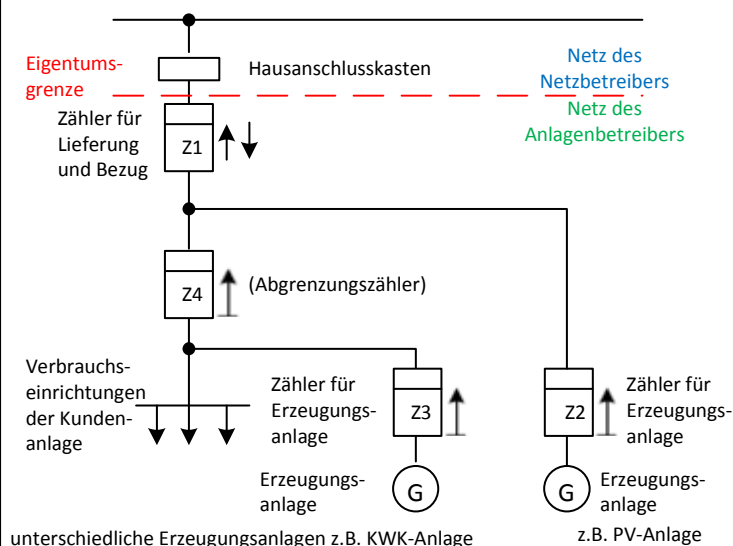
Eigentumsgrenze

Hausanschlusskasten

Netz des Netzbetreibers

Netz des Anlagenbetreibers

Zähler für Lieferung und Bezug

Z1

Z4

(Abgrenzungszähler)

Verbrauchseinrichtungen der Kundenanlage

Zähler für Erzeugungsanlage

Z3

Erzeugungsanlage

G

Z2

Zähler für Erzeugungsanlage

G

Erzeugungsanlage

unterschiedliche Erzeugungsanlagen z.B. KWK-Anlage

z.B. PV-Anlage